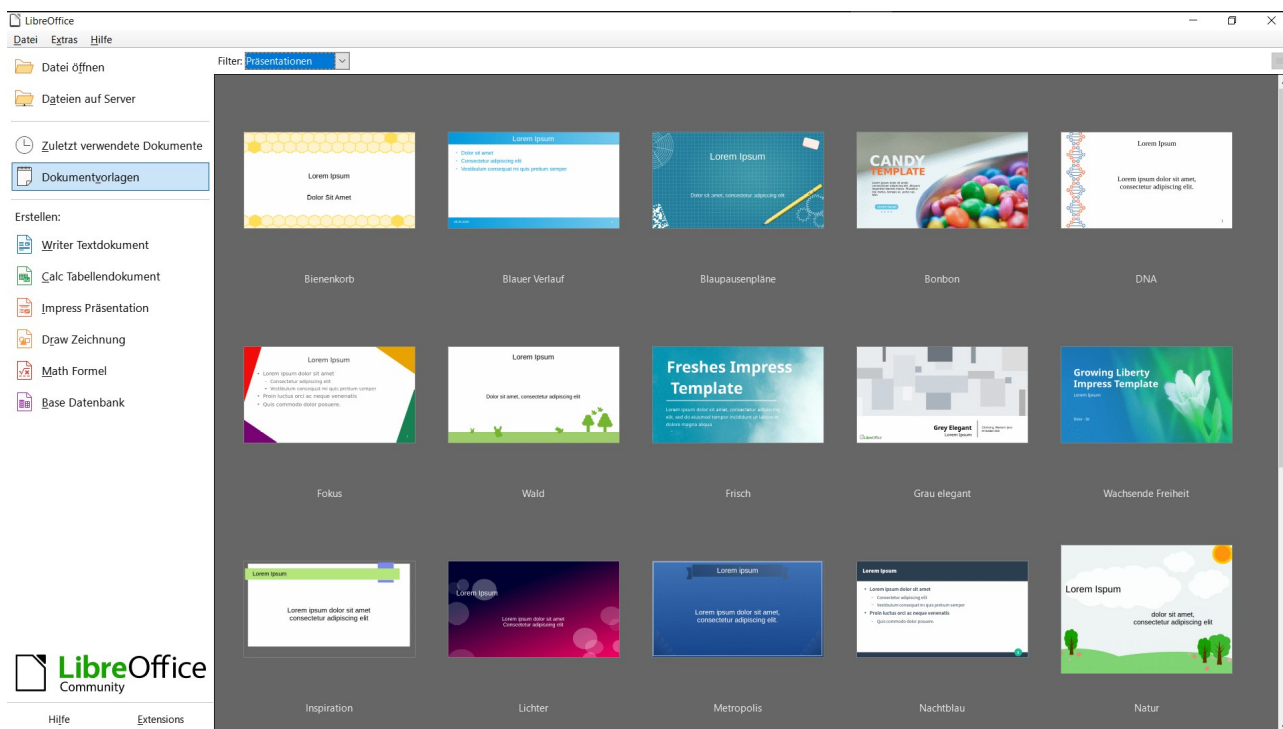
LibreOffice
Datei Extras Hilfe

Datei öffnen
Dateien auf Server
Zuletzt verwendete Dokumente
Dokumentvorlagen
Erstellen:
Writer Textdokument
Calc Tabellendokument
Impress Präsentation
Draw Zeichnung
Math Formel
Base Datenbank

LibreOffice Community

Hilfe Extensions

Filter: Präsentationen

Lorem Ipsum
Dolor Sit Amet
Bienenkorb

Lorem Ipsum
Dolor sit amet
Consectetur adipiscing elit
Vestibulum consequat mi quis pretium semper
Blauer Verlauf

Lorem Ipsum
Dolor sit amet, consectetur adipiscing elit
Blaupausenpläne

CANDY TEMPLATE
Bonbon

Lorem Ipsum
Lorem ipsum dolor sit amet, consectetur adipiscing elit.
DNA

Lorem Ipsum
Lorem ipsum dolor sit amet
Consectetur adipiscing elit
Vestibulum consequat mi quis pretium semper
Proin luctus orci ac neque venenatis
Quis commodo dolor posuere.
Fokus

Lorem Ipsum
Dolor sit amet, consectetur adipiscing elit
Wald

Freshes Impress Template
Lorem ipsum dolor sit amet, consectetur adipiscing elit, sed do eiusmod tempor incididunt ut labore et dolore magna aliqua
Frisch

Grey Elegant
Lorem Ipsum
Grau elegant

Growing Liberty Impress Template
Lorem Ipsum
Wachsende Freiheit

Lorem Ipsum
Lorem ipsum dolor sit amet consectetur adipiscing elit
Inspiration

Lorem Ipsum
Lorem ipsum dolor sit amet
Consectetur adipiscing elit
Lichter

Lorem ipsum
Lorem ipsum dolor sit amet, consectetur adipiscing elit.
Metropolis

Lorem Ipsum
Lorem ipsum dolor sit amet
Consectetur adipiscing elit
Vestibulum consequat mi quis pretium semper
Proin luctus orci ac neque venenatis
Quis commodo dolor posuere
Nachtblau

Lorem Ipsum
dolor sit amet, consectetur adipiscing elit.
Natur